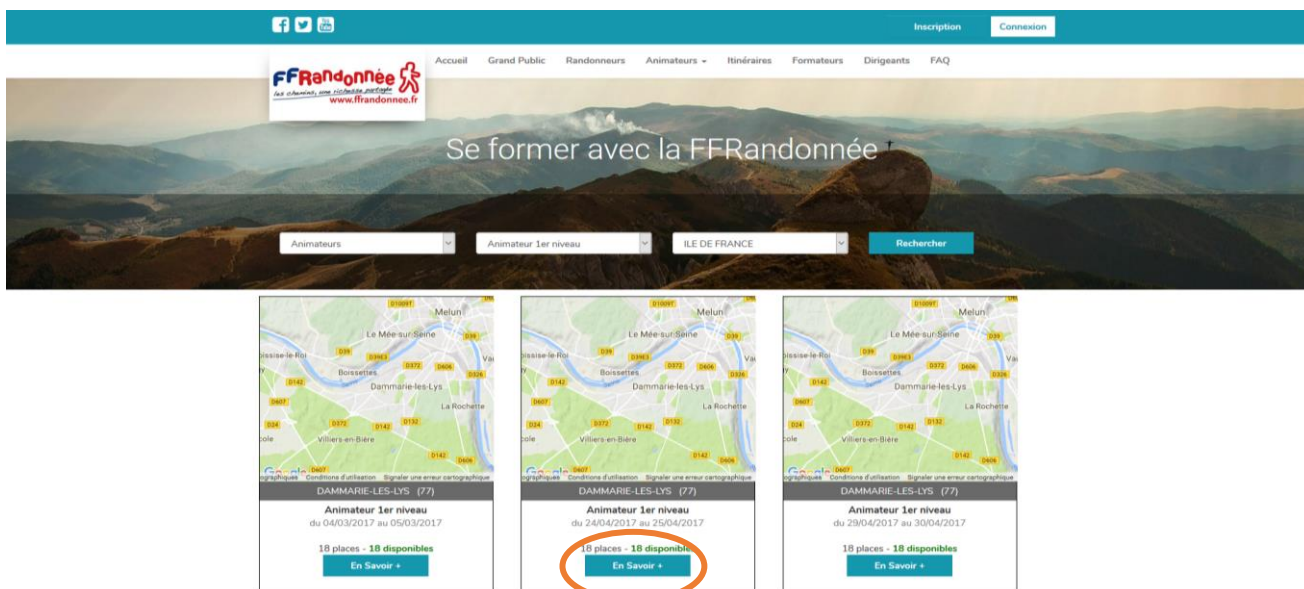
Inscription Connexion

FFRandonnée
les chemins, une richesse partagée
www.ffrandonnee.fr

Accueil Grand Public Randonneurs Animateurs Itinéraires Formateurs Dirigeants FAQ

Se former avec la FFRandonnée

Animateurs
Animateur 1er niveau
ILE DE FRANCE
Rechercher

Melun
Le Mée-sur-Seine
Boissettes
Dammarie-les-Lys
La Rochette
Villiers-en-Bière
Conditions d'utilisation Signaler une erreur cartographique
DAMMARIE-LES-LYS (77)
Animateur 1er niveau
du 04/03/2017 au 05/03/2017
18 places - 18 disponibles
En Savoir +

Melun
Le Mée-sur-Seine
Boissettes
Dammarie-les-Lys
La Rochette
Villiers-en-Bière
Conditions d'utilisation Signaler une erreur cartographique
DAMMARIE-LES-LYS (77)
Animateur 1er niveau
du 24/04/2017 au 25/04/2017
18 places - 18 disponibles
En Savoir +

Melun
Le Mée-sur-Seine
Boissettes
Dammarie-les-Lys
La Rochette
Villiers-en-Bière
Conditions d'utilisation Signaler une erreur cartographique
DAMMARIE-LES-LYS (77)
Animateur 1er niveau
du 29/04/2017 au 30/04/2017
18 places - 18 disponibles
En Savoir +